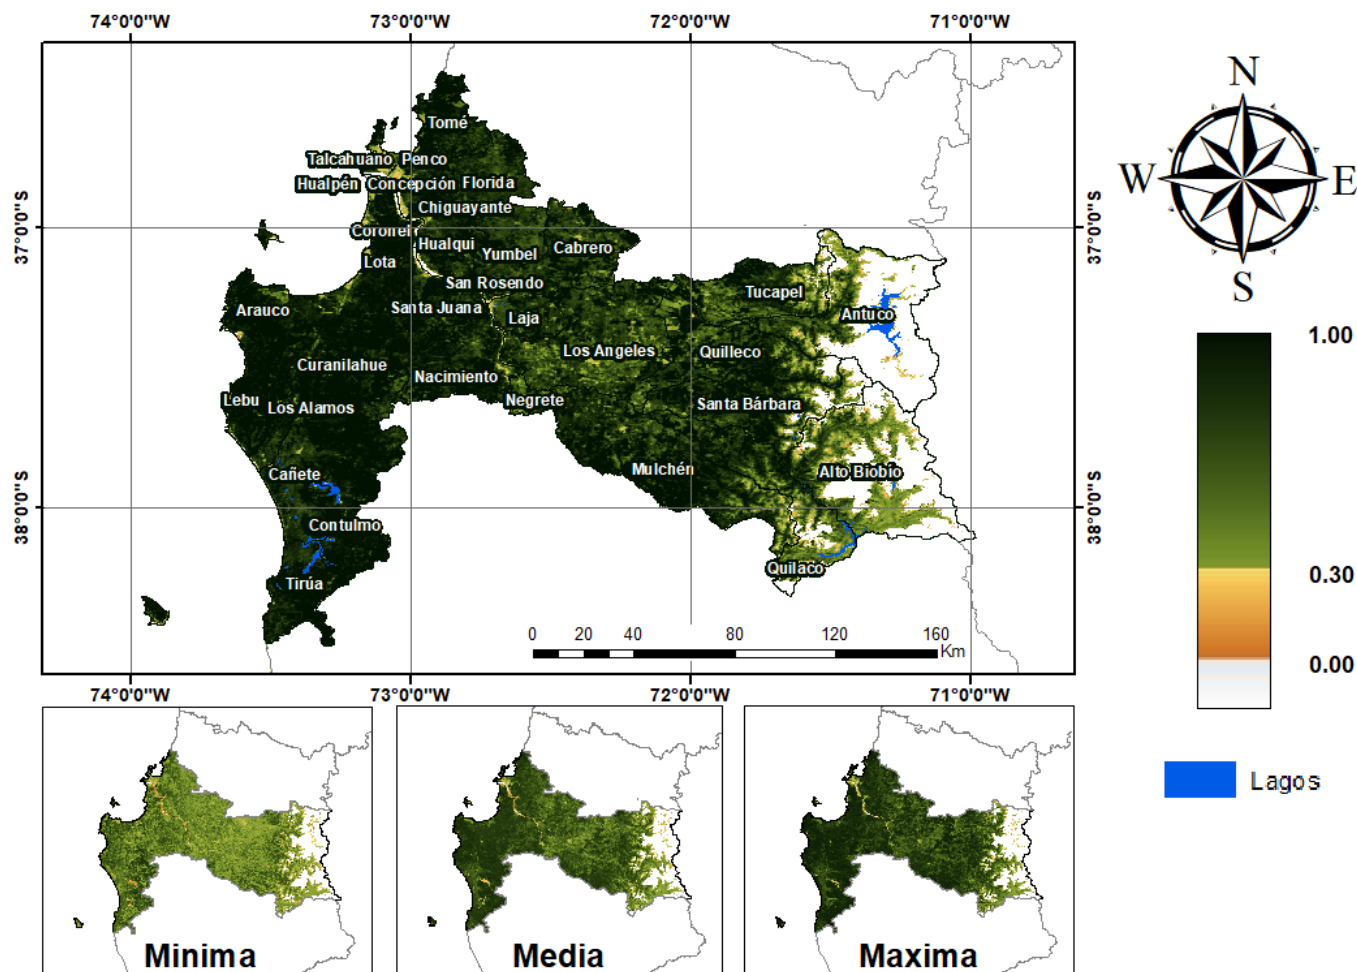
74°0'0"W 73°0'0"W 72°0'0"W 71°0'0"W

37°0'0"S
38°0'0"S

Tomé
Talcahuano Penco
Hualpén Concepción Florida
Chiguayante
Coronel
Hualqui
Yumbel
Cabrero
Lota
San Rosendo
Arauco
Santa Juana
Laja
Tucapel
Antuco
Curanilahue
Los Angeles
Quilleco
Nacimiento
Lebu
Los Alamos
Negrete
Santa Bárbara
Cañete
Mulchén
Alto Biobío
Contulmo
Quilaco
Tirúa

0 20 40 80 120 160
Km

74°0'0"W 73°0'0"W 72°0'0"W 71°0'0"W

37°0'0"S
38°0'0"S

N
W
E
S

1.00
0.30
0.00

Lagos

Minima
Media
Maxima